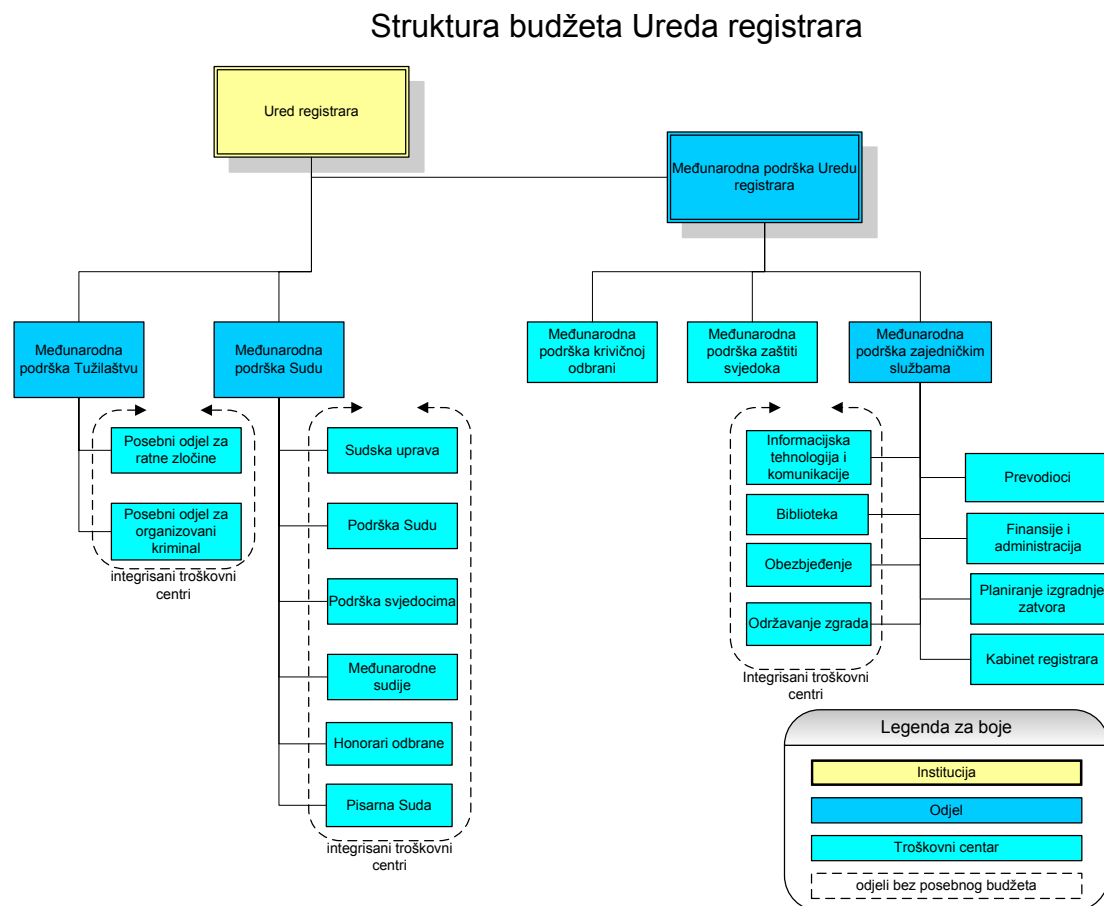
Struktura budžeta Ureda registrara

Ured registrara

Međunarodna podrška Uredu registrara

Međunarodna podrška Tužilaštvu

Međunarodna podrška Sudu

Međunarodna podrška krivičnoj odbrani

Međunarodna podrška zaštiti svjedoka

Međunarodna podrška zajedničkim službama

Posebni odjel za ratne zločine

Posebni odjel za organizovani kriminal

integrisani troškovni centri

Sudska uprava

Podrška Sudu

Podrška svjedocima

Međunarodne sudije

Honorari odbrane

Pisarna Suda

integrisani troškovni centri

Informacijska tehnologija i komunikacije

Biblioteka

Obezbjeđenje

Održavanje zgrada

Integrisani troškovni centri

Prevodioci

Finansije i administracija

Planiranje izgradnje zatvora

Kabinet registrara

Legenda za boje

Institucija

Odjel

Troškovni centar

odjeli bez posebnog budžeta